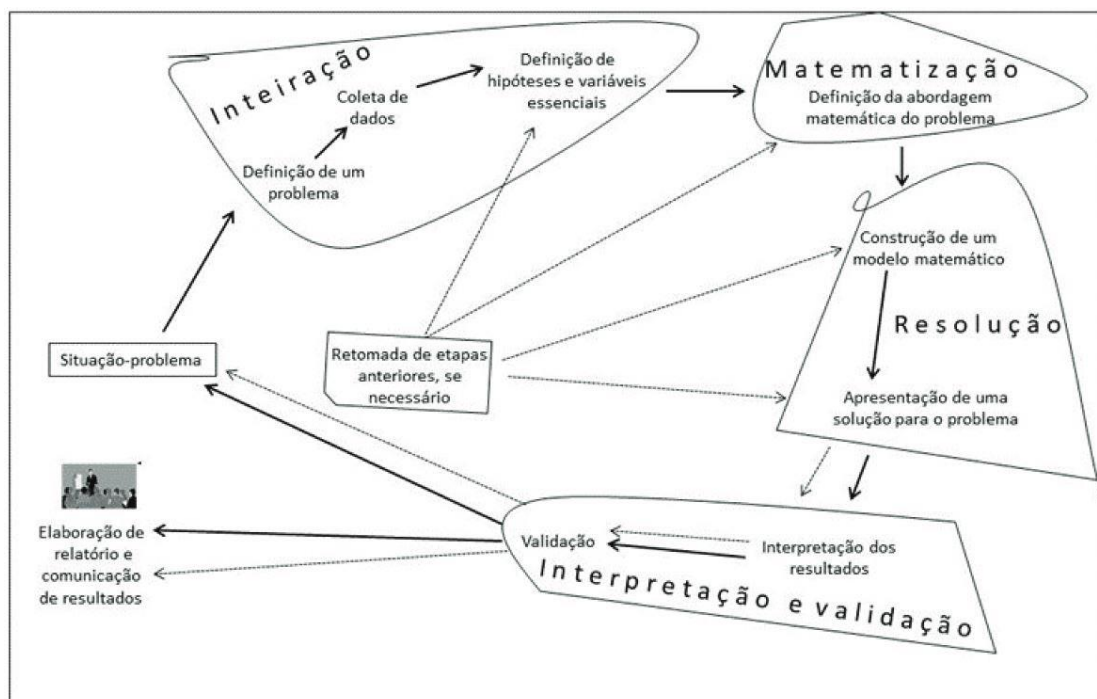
Inteiração

Definição de um problema

Coleta de dados

Definição de hipóteses e variáveis essenciais

Matematização

Definição da abordagem matemática do problema

Construção de um modelo matemático

Resolução

Apresentação de uma solução para o problema

Situação-problema

Retomada de etapas anteriores, se necessário

Elaboração de relatório e comunicação de resultados

Validação

Interpretação dos resultados

Interpretação e validação